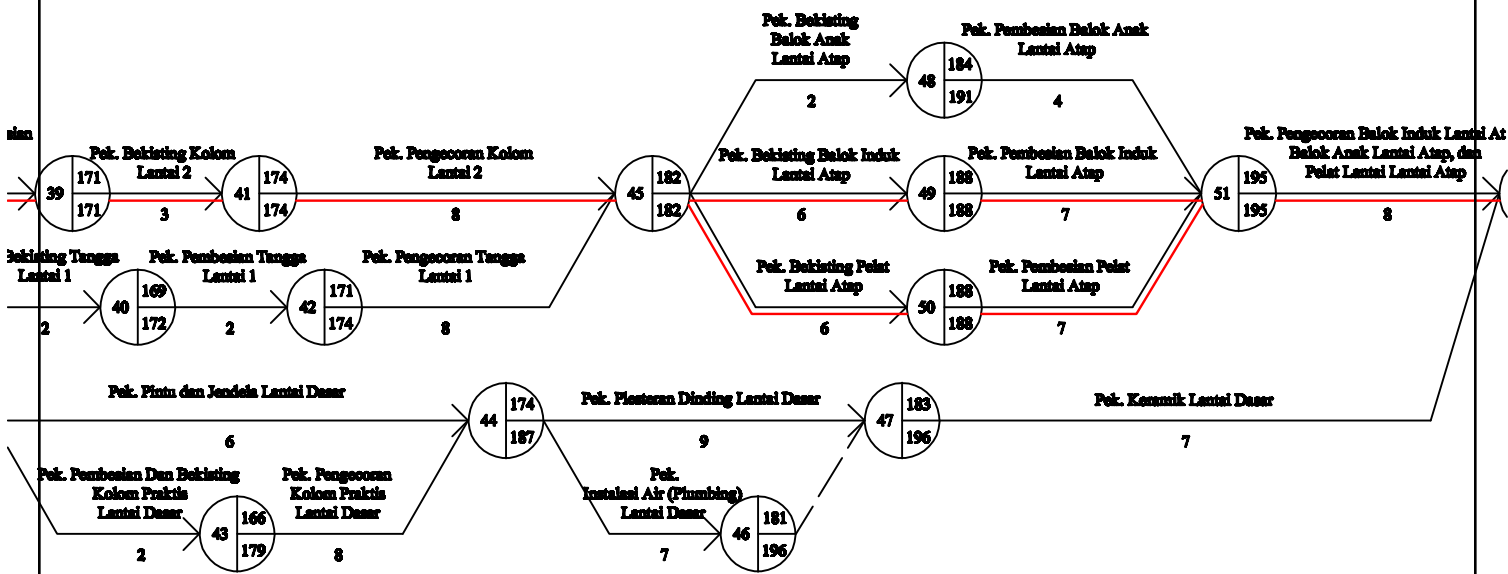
sian

Pek. Bekisting Kolom Lantai 2

39 171 171

3

41 174 174

Pek. Pengecoran Kolom Lantai 2

8

Bekisting Tangga Lantai 1

2

40 169 172

Pek. Pembesian Tangga Lantai 1

2

42 171 174

Pek. Pengecoran Tangga Lantai 1

8

45 182 182

Pek. Bekisting Balok Anak Lantai Atap

2

48 184 191

Pek. Pembesian Balok Anak Lantai Atap

4

Pek. Bekisting Balok Induk Lantai Atap

6

49 188 188

Pek. Pembesian Balok Induk Lantai Atap

7

Pek. Bekisting Pelat Lantai Atap

6

50 188 188

Pek. Pembesian Pelat Lantai Atap

7

51 195 195

Pek. Pengecoran Balok Induk Lantai At Balok Anak Lantai Atap, dan Pelat Lantai Lantai Atap

8

Pek. Pintu dan Jendela Lantai Dasar

6

44 174 187

Pek. Plesteran Dinding Lantai Dasar

9

47 183 196

Pek. Keramik Lantai Dasar

7

Pek. Pembesian Dan Bekisting Kolom Praktis Lantai Dasar

2

43 166 179

Pek. Pengecoran Kolom Praktis Lantai Dasar

8

Pek. Instalasi Air (Plumbing) Lantai Dasar

7

46 181 196